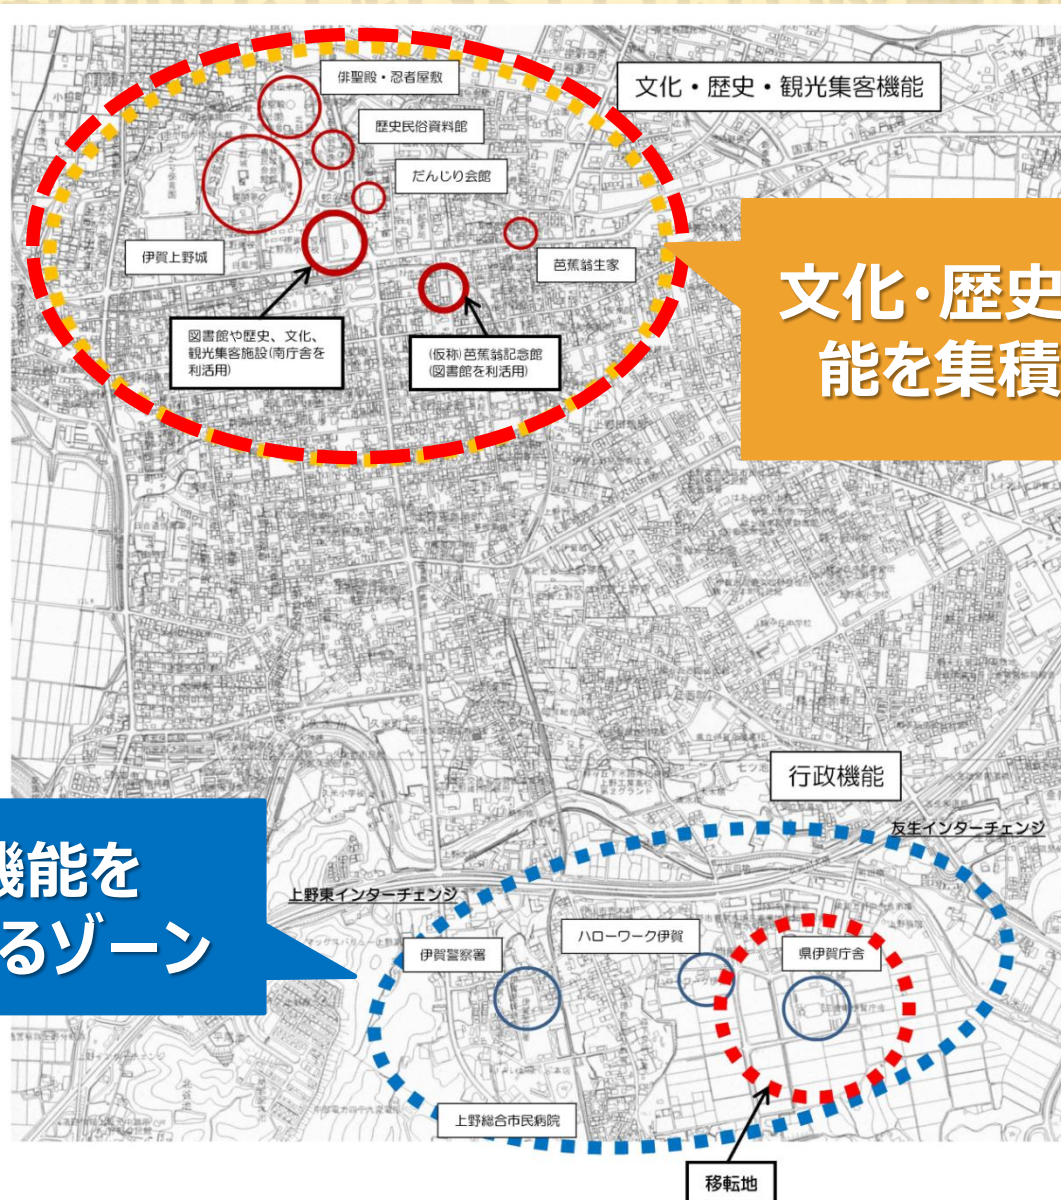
俳聖殿・忍者屋敷

文化・歴史・観光集客機能

歴史民俗資料館

だんじり会館

伊賀上野城

芭蕉翁生家

文化･歴史
能を集積

図書館や歴史、文化、観光集客施設(南庁舎を利活用)

(仮称)芭蕉翁記念館(図書館を利活用)

行政機能

友生インターチェンジ

機能を
るゾーン

上野東インターチェンジ

ハローワーク伊賀

伊賀警察署

県伊賀庁舎

上野総合市民病院

移転地